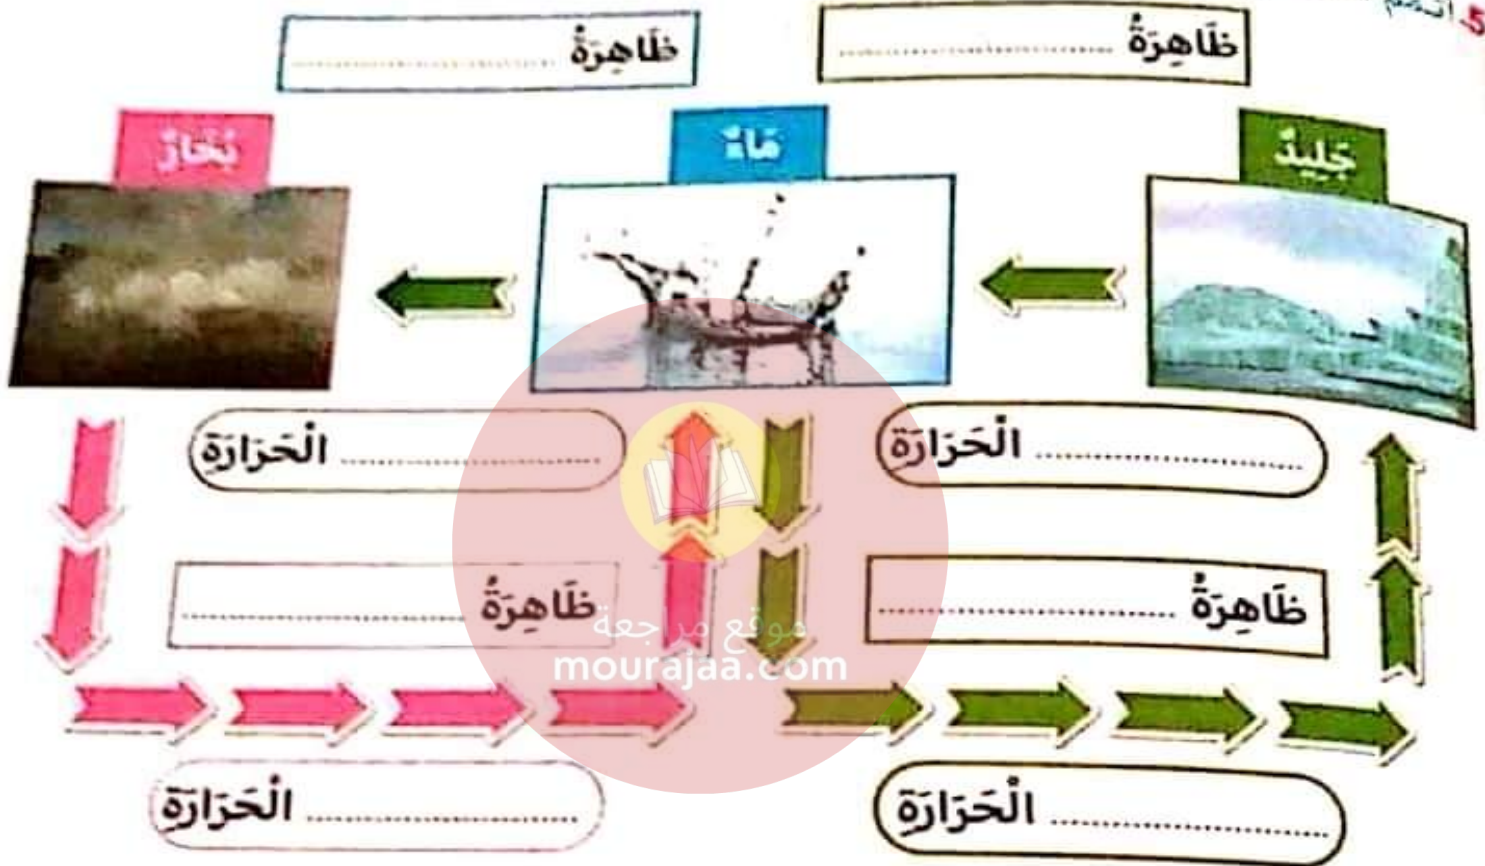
5 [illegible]

ظَاهِرَةٌ ..................

ظَاهِرَةٌ ..................

جَلِيدٌ

مَاءٌ

بُخَارٌ

الْحَرَارَةُ ..................

الْحَرَارَةُ ..................

ظَاهِرَةٌ ..................

ظَاهِرَةٌ ..................

موقع مراجعة
mourajaa.com

الْحَرَارَةُ ..................

الْحَرَارَةُ ..................